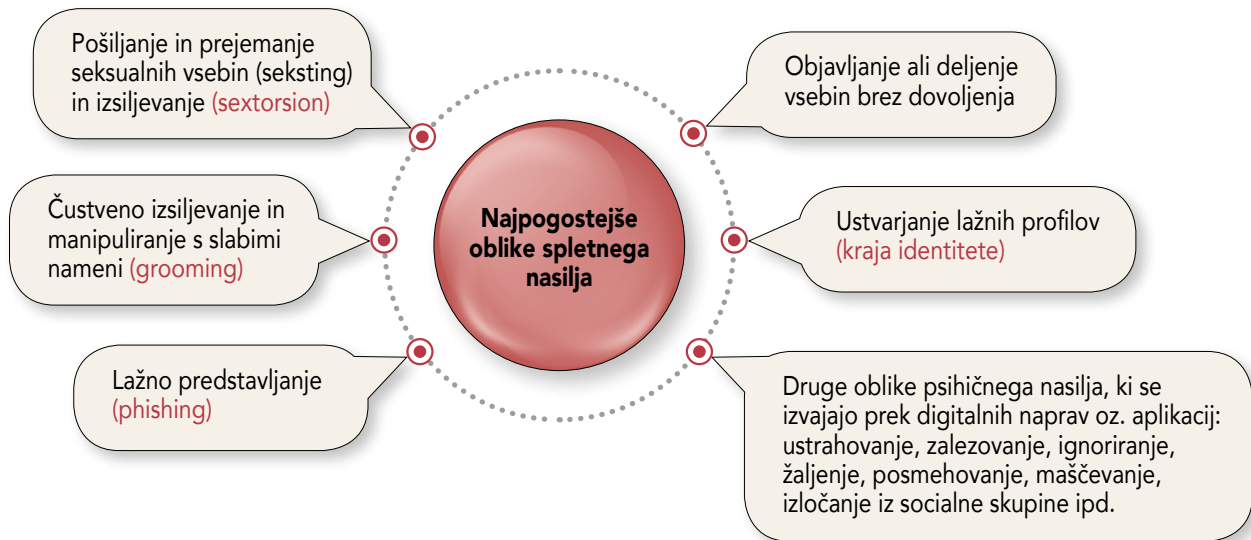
Najpogostejše oblike spletnega nasilja

Pošiljanje in prejemanje seksualnih vsebin (seksting) in izsiljevanje (sextorsion)

Objavljanje ali deljenje vsebin brez dovoljenja

Čustveno izsiljevanje in manipuliranje s slabimi nameni (grooming)

Ustvarjanje lažnih profilov (kraja identitete)

Lažno predstavljanje (phishing)

Druge oblike psihičnega nasilja, ki se izvajajo prek digitalnih naprav oz. aplikacij: ustrahovanje, zalezovanje, ignoriranje, žaljenje, posmehovanje, maščevanje, izločanje iz socialne skupine ipd.